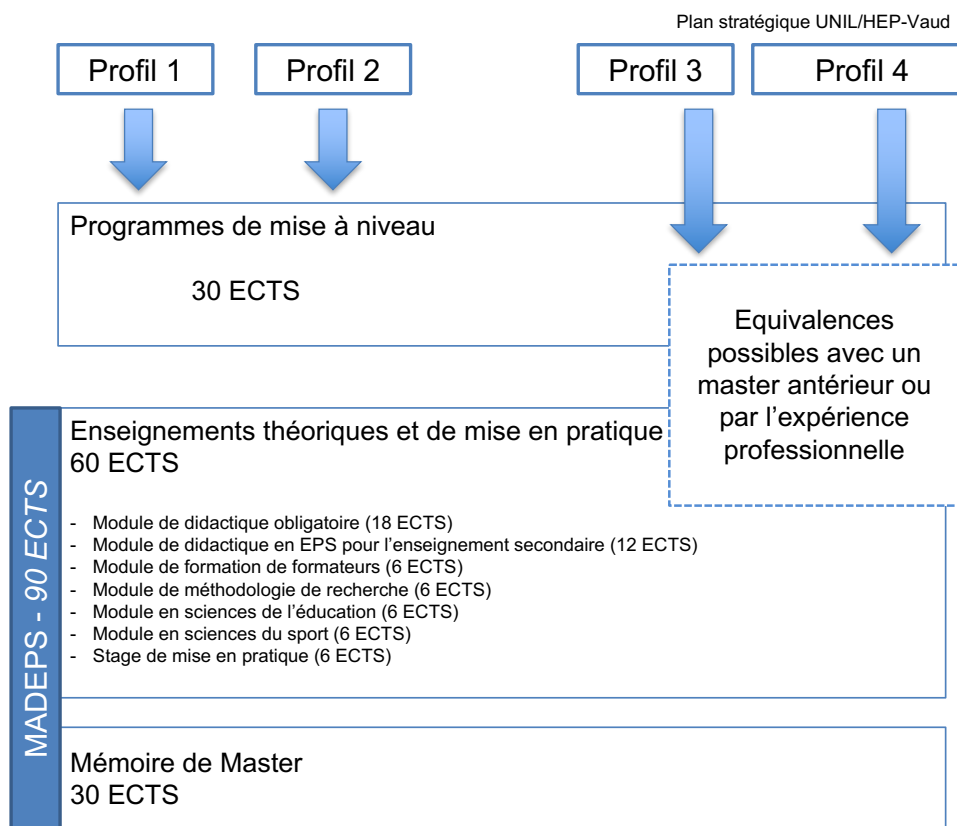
Plan stratégique UNIL/HEP-Vaud

Profil 1

Profil 2

Profil 3

Profil 4

Programmes de mise à niveau

30 ECTS

Equivalences possibles avec un master antérieur ou par l'expérience professionnelle

MADEPS - *90 ECTS*

Enseignements théoriques et de mise en pratique
60 ECTS

- Module de didactique obligatoire (18 ECTS)
- Module de didactique en EPS pour l'enseignement secondaire (12 ECTS)
- Module de formation de formateurs (6 ECTS)
- Module de méthodologie de recherche (6 ECTS)
- Module en sciences de l'éducation (6 ECTS)
- Module en sciences du sport (6 ECTS)
- Stage de mise en pratique (6 ECTS)

Mémoire de Master
30 ECTS